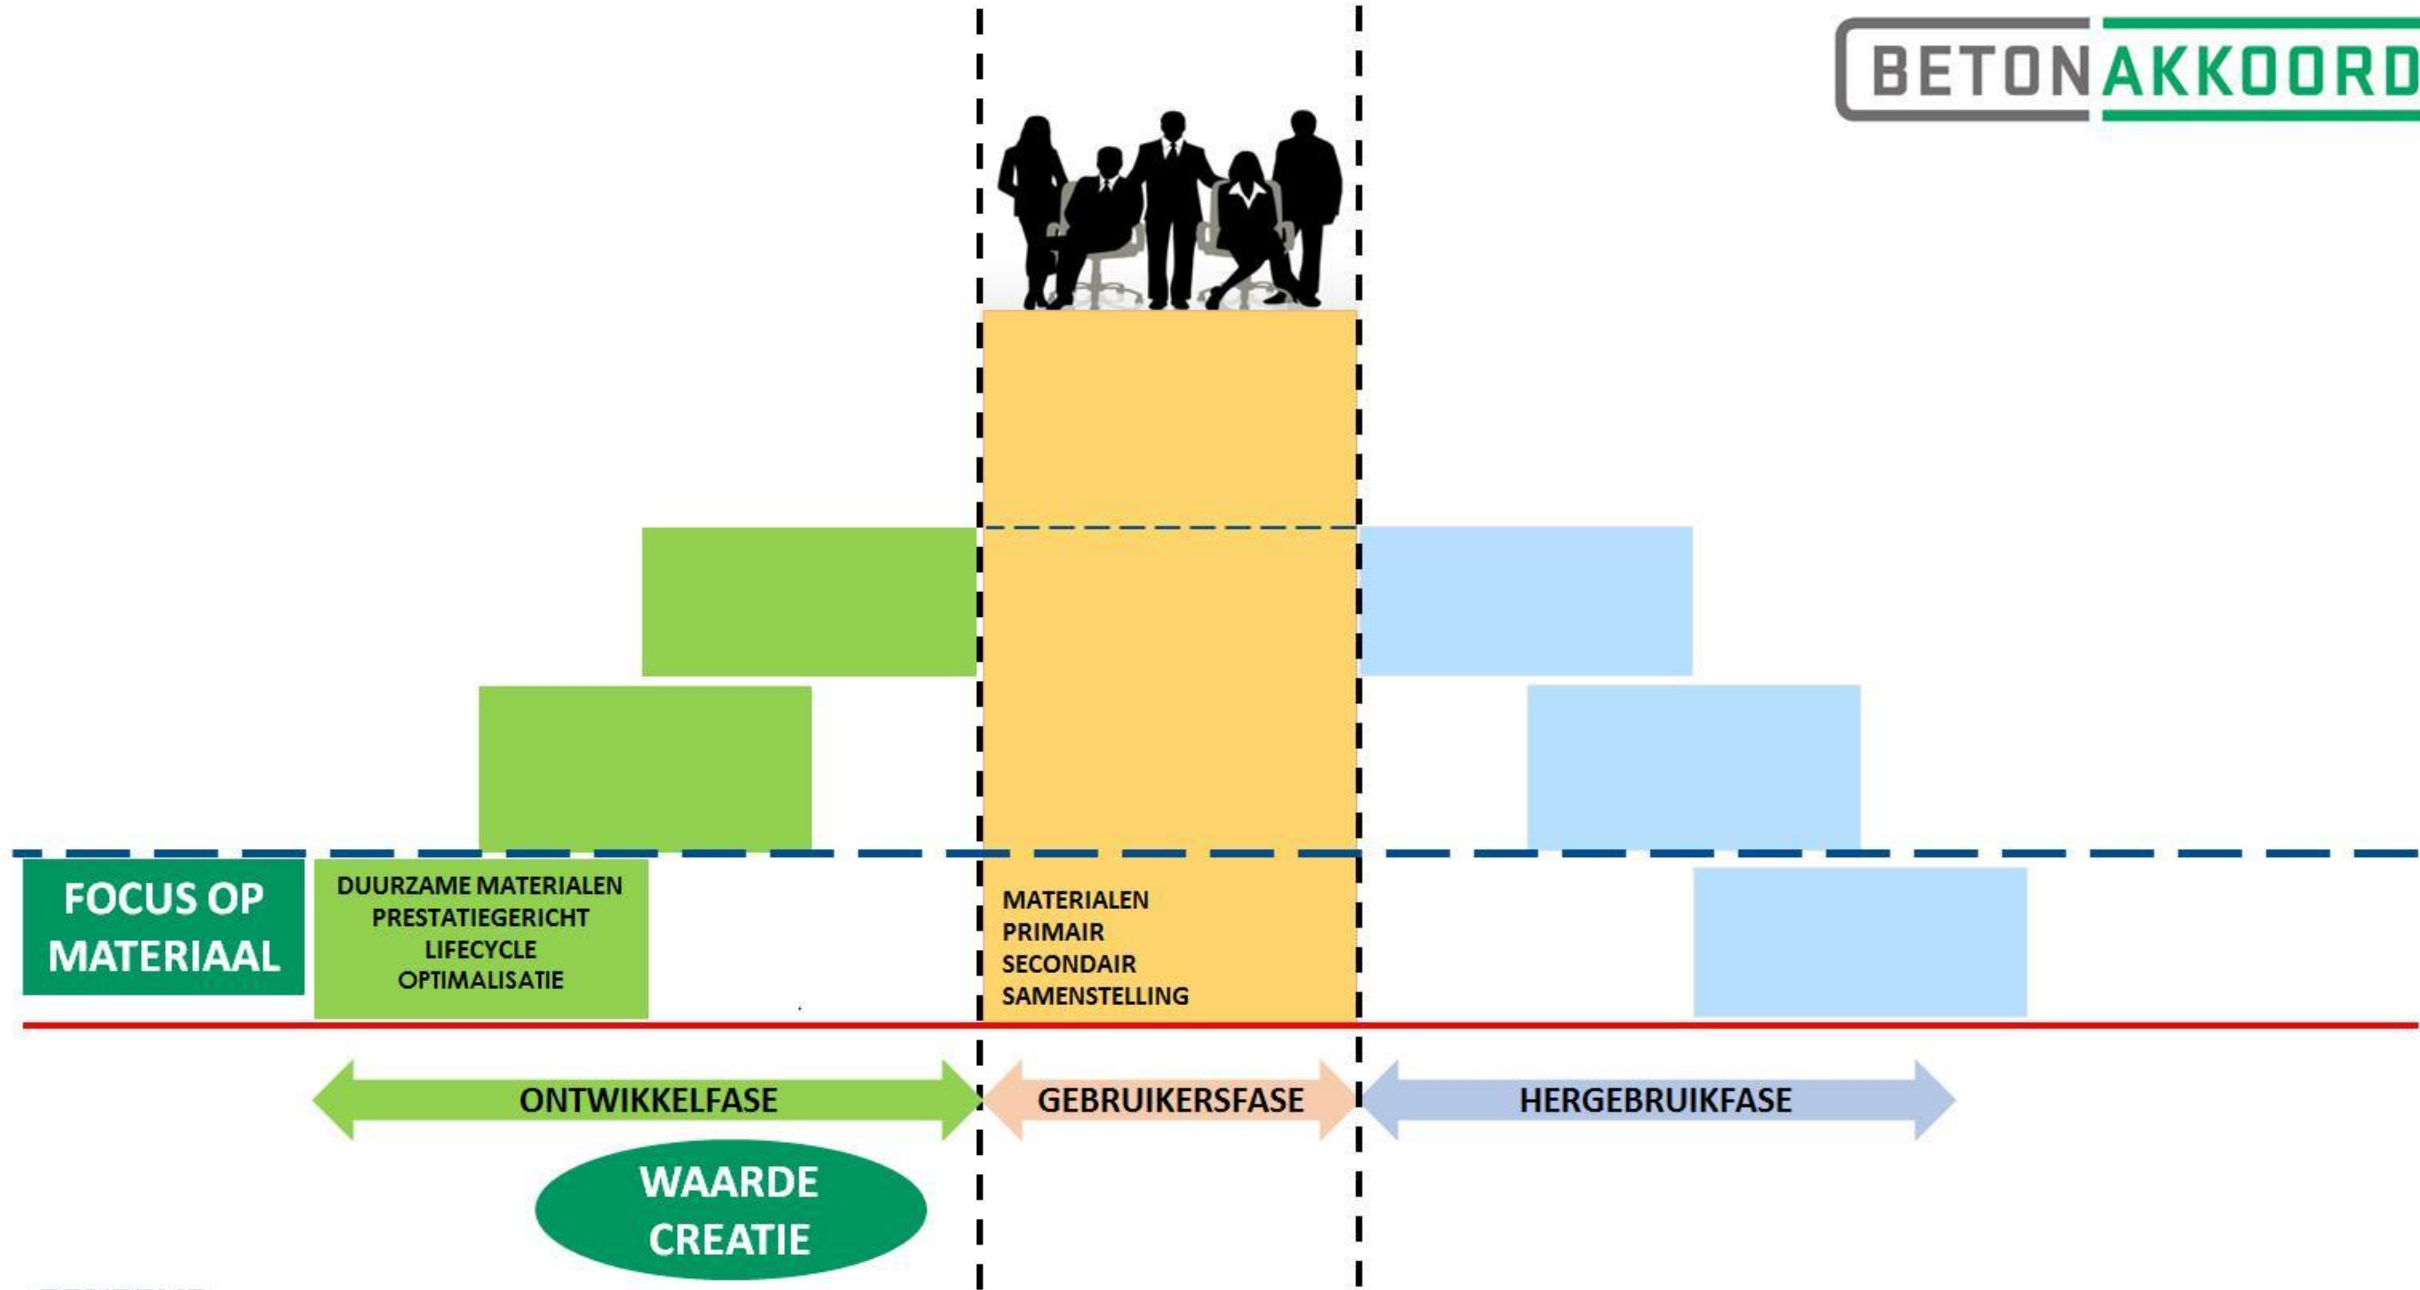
BETON AKKOORD

FOCUS OP MATERIAAL

DUURZAME MATERIALEN
PRESTATIEGERICHT
LIFECYCLE
OPTIMALISATIE

MATERIALEN
PRIMAIR
SECONDAIR
SAMENSTELLING

ONTWIKKELFASE

GEBRUIKERSFASE

HERGEBRUIKFASE

WAARDE CREATIE